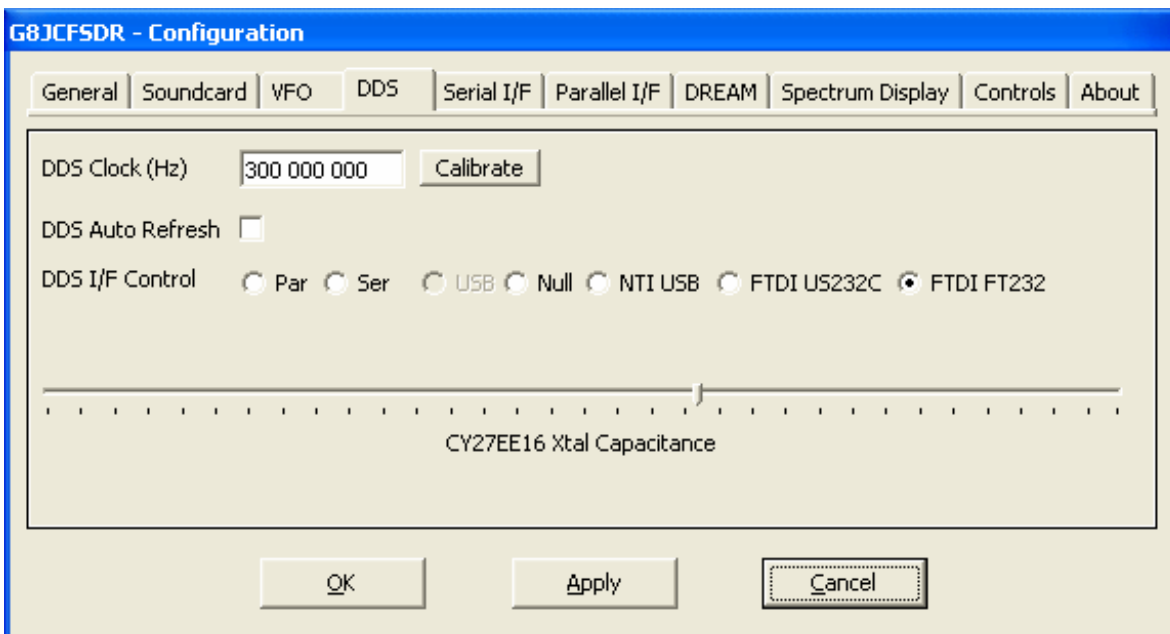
G8JCFSDR - Configuration

General | Soundcard | VFO | DDS | Serial I/F | Parallel I/F | DREAM | Spectrum Display | Controls | About

DDS Clock (Hz) 300 000 000 Calibrate

DDS Auto Refresh

DDS I/F Control Par Ser USB Null NTI USB FTDI US232C FTDI FT232

CY27EE16 Xtal Capacitance

OK Apply Cancel